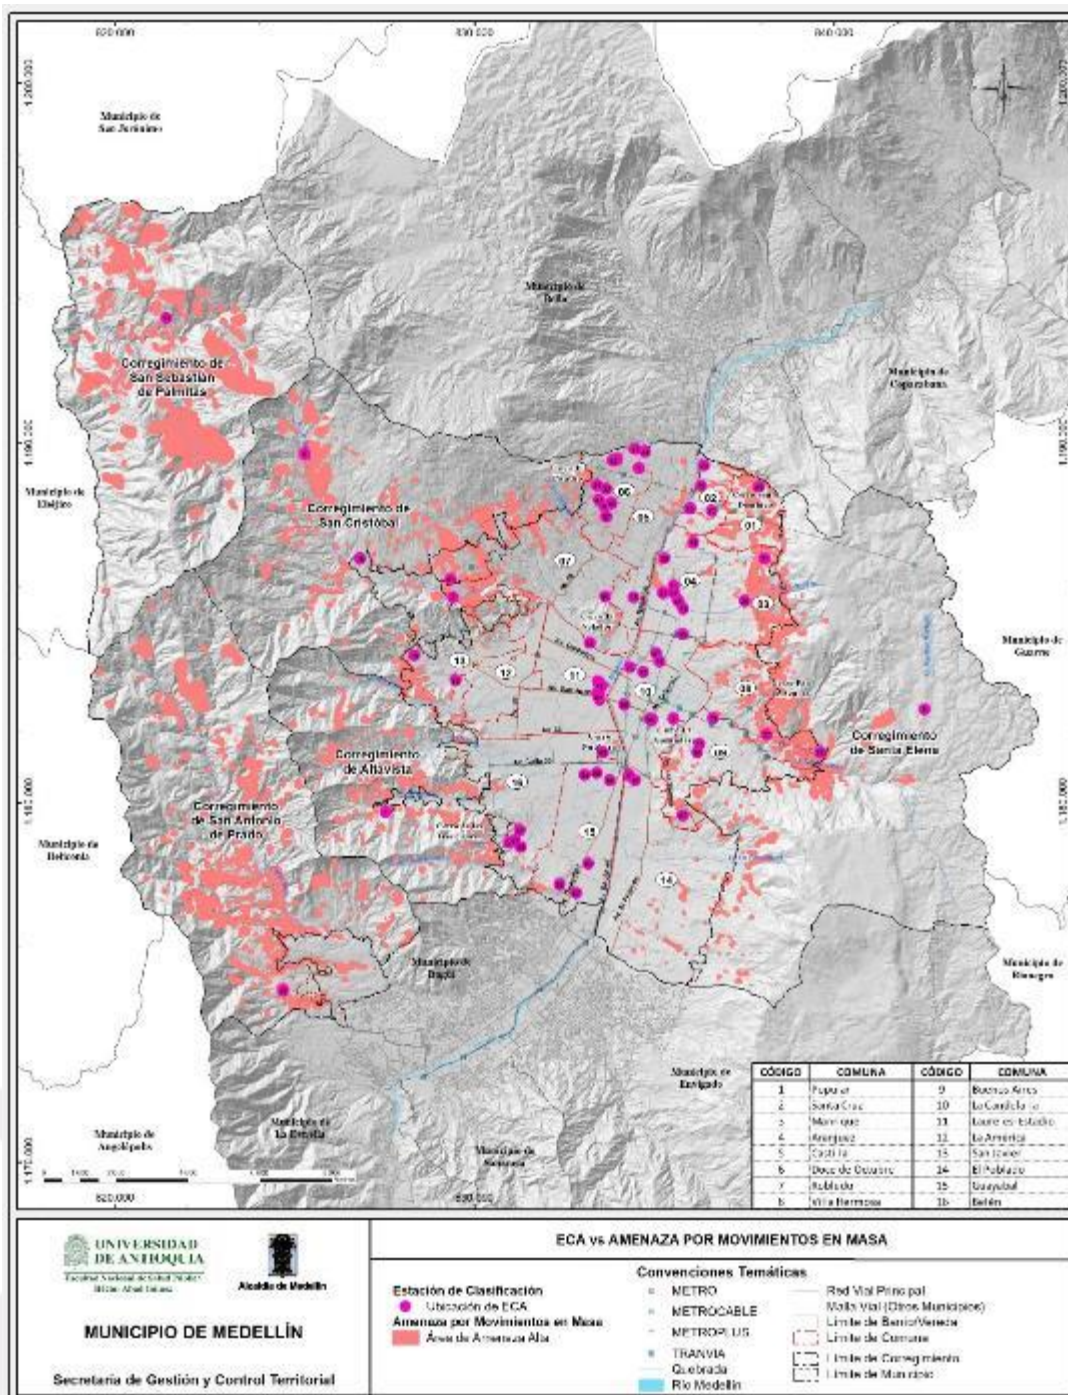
820 000
830 000
840 000
1.200.000
1.200.000
1.190.000
1.190.000
1.180.000
1.180.000
1.170.000

Municipio de San Jerónimo
Municipio de Bello
Municipio de Copacabana
Corregimiento de San Sebastián de Palmitas
Municipio de Ebéjico
Corregimiento de San Cristóbal
Municipio de Guarne
Corregimiento de Santa Elena
Corregimiento de Altavista
Corregimiento de San Antonio de Prado
Municipio de Heliconia
Municipio de Itagüí
Municipio de Rionegro
Municipio de Envigado
Municipio de Angelópolis
Municipio de La Estrella
Municipio de Sabaneta

01
02
03
04
05
06
07
08
09
10
11
12
13
14
15
16

| CÓDIGO | COMUNA | CÓDIGO | COMUNA |
|---|---|---|---|
| 1 | Popular | 9 | Buenos Aires |
| 2 | Santa Cruz | 10 | La Candelaria |
| 3 | Manrique | 11 | Laureles-Estadio |
| 4 | Aranjuez | 12 | La América |
| 5 | Castilla | 13 | San Javier |
| 6 | Doce de Octubre | 14 | El Poblado |
| 7 | Robledo | 15 | Guayabal |
| 8 | Villa Hermosa | 16 | Belén |

820.000
830.000

UNIVERSIDAD DE ANTIOQUIA
Facultad Nacional de Salud Pública
Héctor Abad Gómez
Alcaldía de Medellín

MUNICIPIO DE MEDELLÍN

Secretaría de Gestión y Control Territorial

ECA vs AMENAZA POR MOVIMIENTOS EN MASA

Estación de Clasificación
Ubicación de ECA
Amenaza por Movimientos en Masa
Área de Amenaza Alta

Convenciones Temáticas
METRO
METROCABLE
METROPLUS
TRANVIA
Quebrada
Río Medellín
Red Vial Principal
Malla Vial (Otros Municipios)
Límite de Barrio/Vereda
Límite de Comuna
Límite de Corregimiento
Límite de Municipio